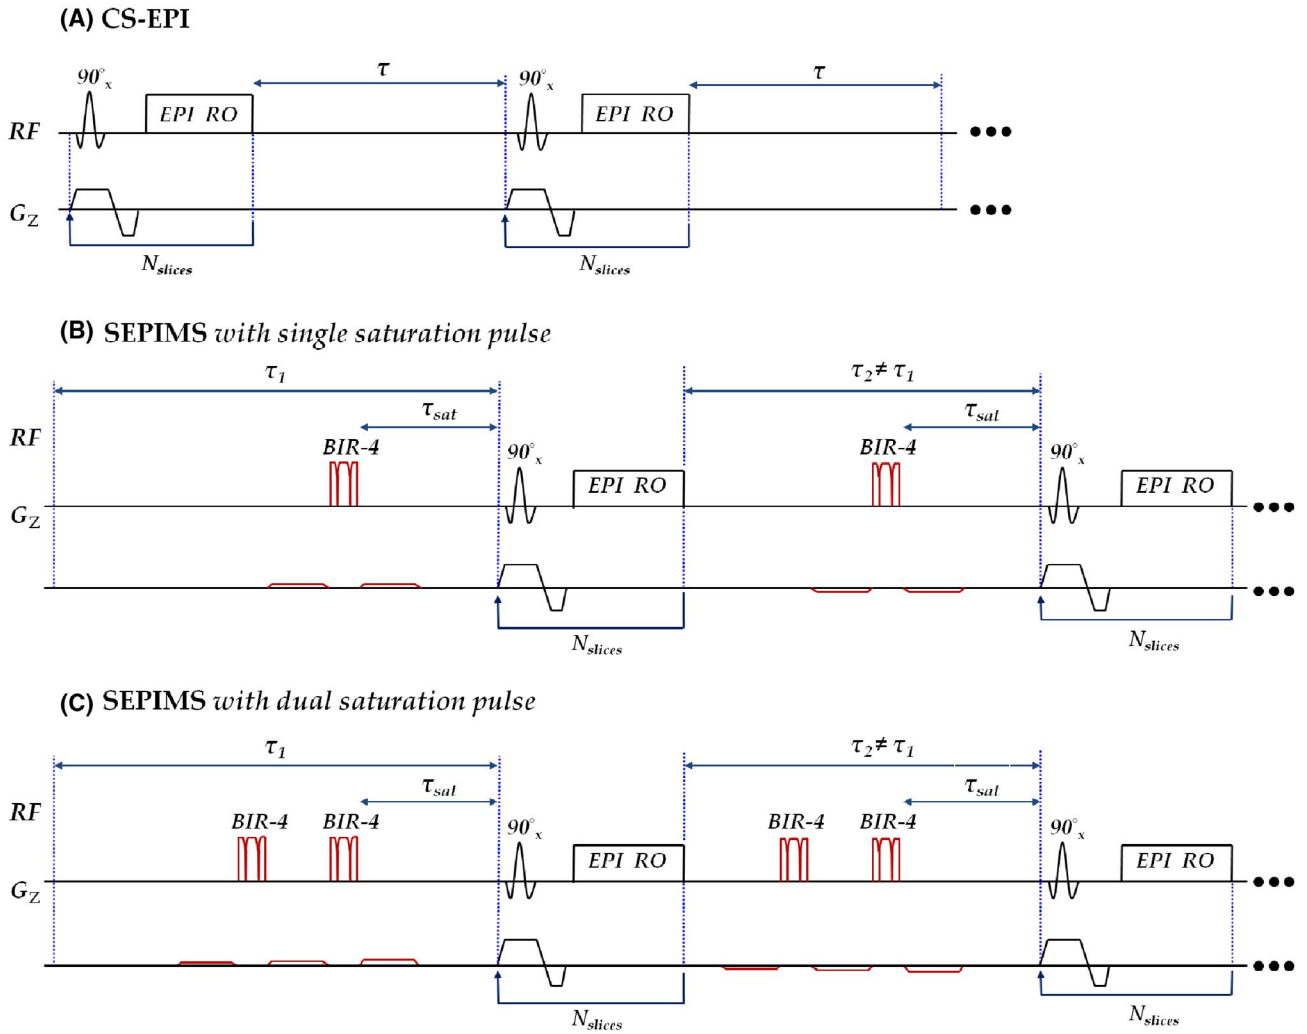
(A) CS-EPI

$\tau$ $\tau$

$90^\circ_x$ EPI RO $90^\circ_x$ EPI RO

RF

$G_Z$

$N_{slices}$ $N_{slices}$

(B) SEPIMS with single saturation pulse

$\tau_1$ $\tau_2 \neq \tau_1$

$\tau_{sat}$ $\tau_{sat}$

RF

BIR-4 $90^\circ_x$ EPI RO BIR-4 $90^\circ_x$ EPI RO

$G_Z$

$N_{slices}$ $N_{slices}$

(C) SEPIMS with dual saturation pulse

$\tau_1$ $\tau_2 \neq \tau_1$

$\tau_{sat}$ $\tau_{sat}$

RF

BIR-4 BIR-4 $90^\circ_x$ EPI RO BIR-4 BIR-4 $90^\circ_x$ EPI RO

$G_Z$

$N_{slices}$ $N_{slices}$